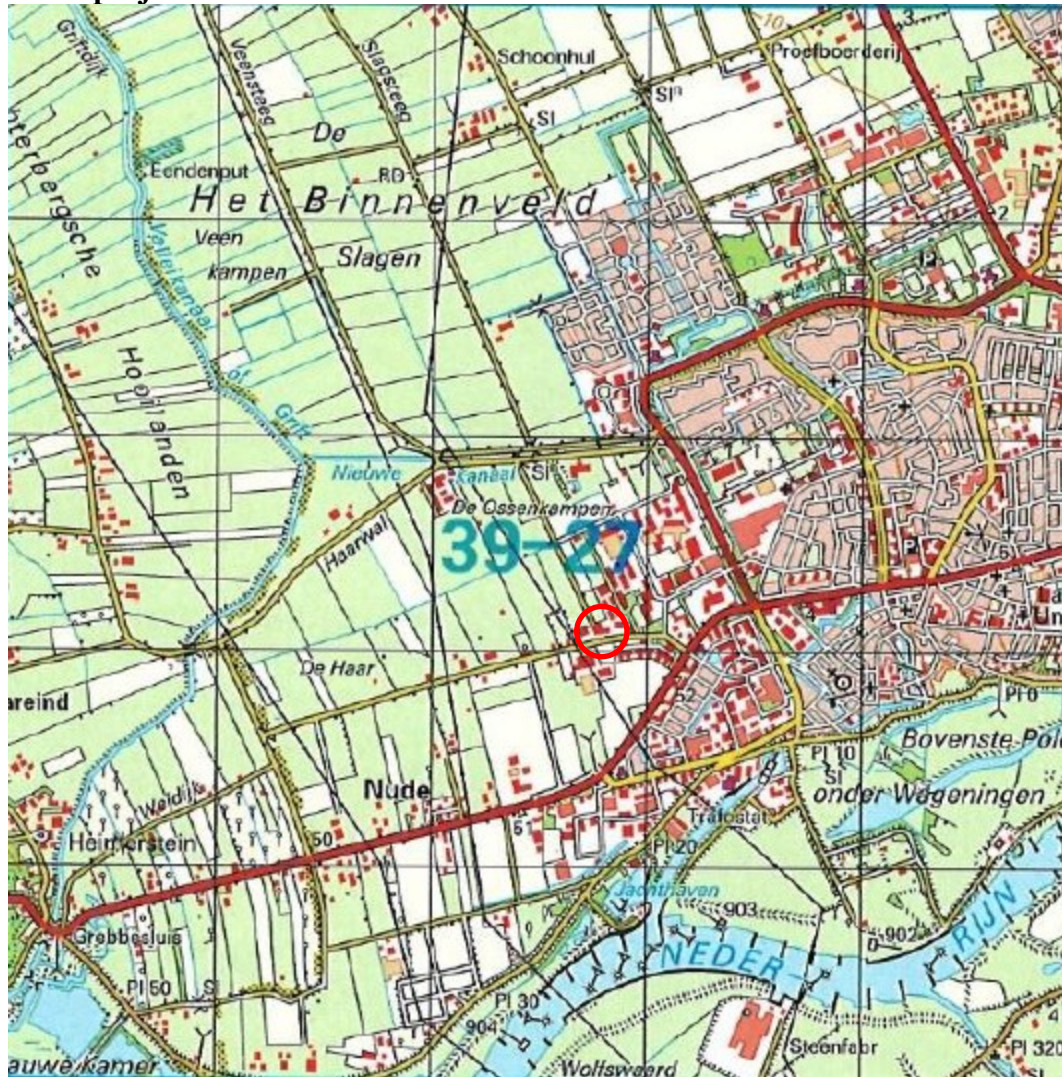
Grindlijk
Veensteeg
Slaasteeg
Schoonhul
Proefboerderij
10
3
Sl
Sl
De
RD
Eendenput
nterbergsche
Het Binnenveld
Veen
kampen
Slagen
Veenkanaal
Hooilanden
of
Grift
Nieuwe
Kanaal
Sl
De Ossenkampen
39-27
Haarwal
De Haar
areind
Nude
Weldijk
Heimersstein
50
51
52
Grebbesluis
Pl 50
Sl
Pl 20
Pl 10
Sl
Pl 0
Bovenste Polder
onder Wageningen
Trafostat
Jachthaven
903
902
NEDER
RIJN
Pl 30
904
Wolfswaard
Steenfabr
Pl 320
auwe Kamer
Un
2
4
5